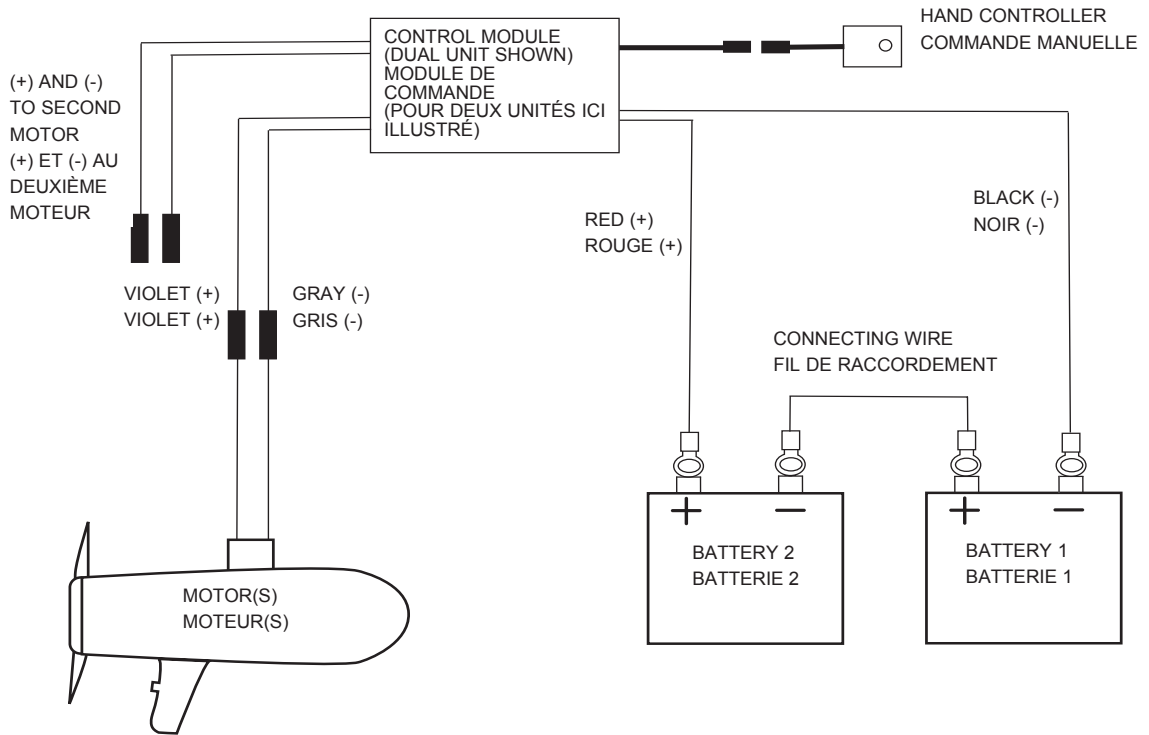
CONTROL MODULE (DUAL UNIT SHOWN) MODULE DE COMMANDE (POUR DEUX UNITÉS ICI ILLUSTRÉ)

HAND CONTROLLER
COMMANDE MANUELLE

(+) AND (-) TO SECOND MOTOR
(+) ET (-) AU DEUXIÈME MOTEUR

RED (+)
ROUGE (+)

BLACK (-)
NOIR (-)

VIOLET (+)
VIOLET (+)

GRAY (-)
GRIS (-)

CONNECTING WIRE
FIL DE RACCORDEMENT

+
−
BATTERY 2
BATTERIE 2

+
−
BATTERY 1
BATTERIE 1

MOTOR(S)
MOTEUR(S)